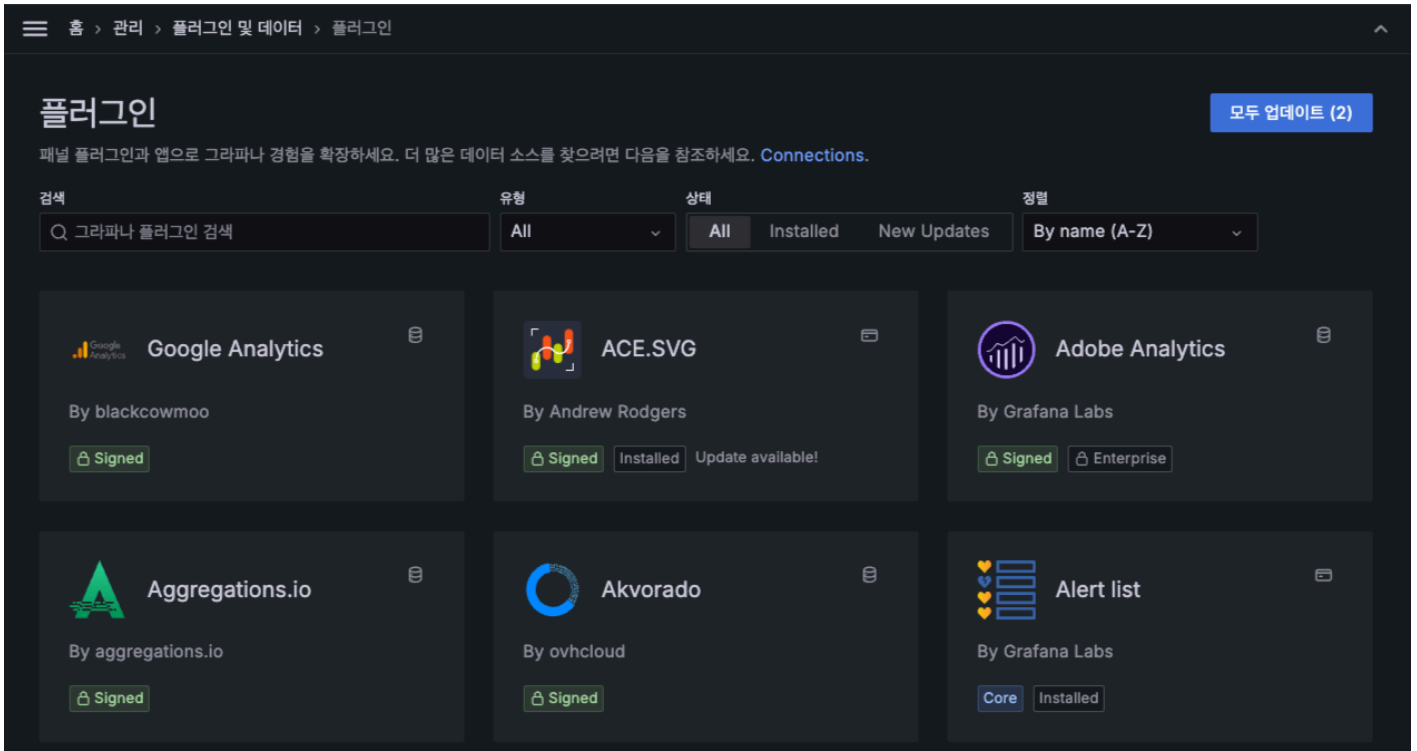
홈 › 관리 › 플러그인 및 데이터 › 플러그인

플러그인

모두 업데이트 (2)

패널 플러그인과 앱으로 그라파나 경험을 확장하세요. 더 많은 데이터 소스를 찾으려면 다음을 참조하세요. Connections.

검색
그라파나 플러그인 검색

유형
All

상태
All Installed New Updates

정렬
By name (A-Z)

Google Analytics
Google Analytics
By blackcowmoo
Signed

ACE.SVG
By Andrew Rodgers
Signed Installed Update available!

Adobe Analytics
By Grafana Labs
Signed Enterprise

Aggregations.io
By aggregations.io
Signed

Akvorado
By ovhcloud
Signed

Alert list
By Grafana Labs
Core Installed